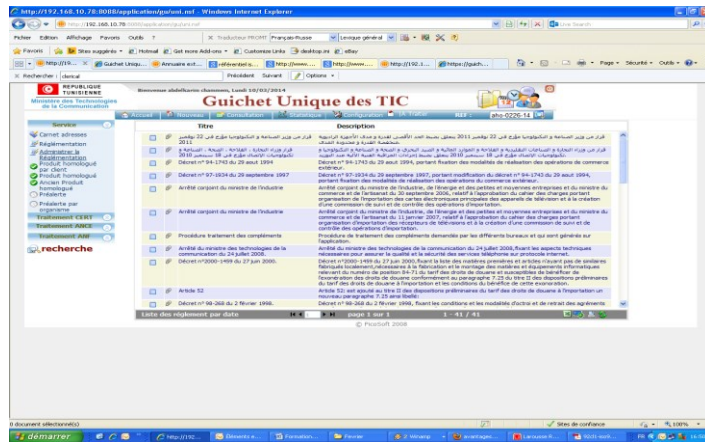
http://192.168.10.78:8088/application/gui/uni.nsf - Windows Internet Explorer

http://192.168.10.78:8088/application/gui/uni.nsf

Live Search

Fichier Edition Affichage Favoris Outils ?

Traducteur PROMT Français-Russe Lexique général

Favoris Sites suggérés Hotmail Get more Add-ons Customize Links desktop.ini eBay

Page Sécurité Outils

Rechercher : Précédent Suivant Options

REPUBLIQUE TUNISIENNE
Ministère des Technologies de la Communication

Bienvenue abdelkarim chaouachi, Lundi 10/03/2014

Guichet Unique des TIC

Accueil Nouveau Consultation Catalogue Configuration

REF : aho-0226-14

Service

Carnet adresses
Réglementation
Admettre la Réglementation
Produit homologué par client
Produit homologué
Ancien Produit homologué
Préalerte
Préalerte par organisme
Traitement CERT
Traitement ANCE
Traitement ANF

recherche

| | | Titre | Description |
|---|---|---|---|
| | | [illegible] 2011 | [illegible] |
| | | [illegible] 2010 | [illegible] |
| | | Décret n° 94-1743 du 29 aout 1994 | Décret n° 94-1743 du 29 aout 1994, portant fixation des modalités de réalisation des opérations de commerce extérieur. |
| | | Décret n° 97-1934 du 29 septembre 1997 | Décret n° 97-1934 du 29 septembre 1997, portant modification du décret n° 94-1743 du 29 aout 1994, portant fixation des modalités de réalisation des opérations du commerce extérieur. |
| | | Arrêté conjoint du ministre de l'industrie | Arrêté conjoint du ministre de l'industrie, de l'énergie et des petites et moyennes entreprises et du ministre du commerce et de l'artisanat du 30 septembre 2006, relatif à l'approbation du cahier des charges portant organisation de l'importation des cartes électroniques principales des appareils de télévision et à la création d'une commission de suivi et de contrôle des opérations d'importation. |
| | | Arrêté conjoint du ministre de l'industrie | Arrêté conjoint du ministre de l'industrie, de l'énergie et des petites et moyennes entreprises et du ministre du commerce et de l'artisanat du 11 janvier 2007, relatif à l'approbation du cahier des charges portant organisation d'importation des récepteurs de télévisions et à la création d'une commission de suivi et de contrôle des opérations d'importation. |
| | | Procédure traitement des compléments | Procédure de traitement des compléments demandé par les différents bureaux et qui sont générés sur l'application. |
| | | Arrêté du ministre des technologies de la communication du 24 juillet 2008. | Arrêté du ministre des technologies de la communication du 24 juillet 2008, fixant les aspects techniques nécessaires pour assurer la qualité et la sécurité des services téléphonie sur protocole internet. |
| | | Décret n°2000-1489 du 27 juin 2000. | Décret n°2000-1489 du 27 juin 2000, fixant la liste des matières premières et articles réalisant des produits fabriqués localement, nécessaires à la fabrication et le montage des matériels et équipements informatiques relevant du numéro de position 84-71 du tarif des droits de douane et susceptibles de bénéficier de l'exonération des droits de douane conformément au paragraphe 7-25 du titre II des dispositions préliminaires du tarif des droits de douane à l'importation et les conditions du bénéfice de cette exonération. |
| | | Article 52 | Article 52: est ajouté au titre II des dispositions préliminaires du tarif des droits de douane à l'importation un nouveau paragraphe 7.25 ainsi libellé: |
| | | Décret n° 98-268 du 2 février 1998. | Décret n° 98-268 du 2 février 1998, fixant les conditions et les modalités d'octroi et de retrait des agréments |

Liste des règlement par date    page 1 sur 1    1 - 41 / 41

© PicoSoft 2008

0 document sélectionné(s)

Sites de confiance    100 %

démarrer    http://192....    Éléments e...    Formation...    Fevrier    2 Winamp    avantages...    Larousse-fi...    Sicti-sorti...    16:18